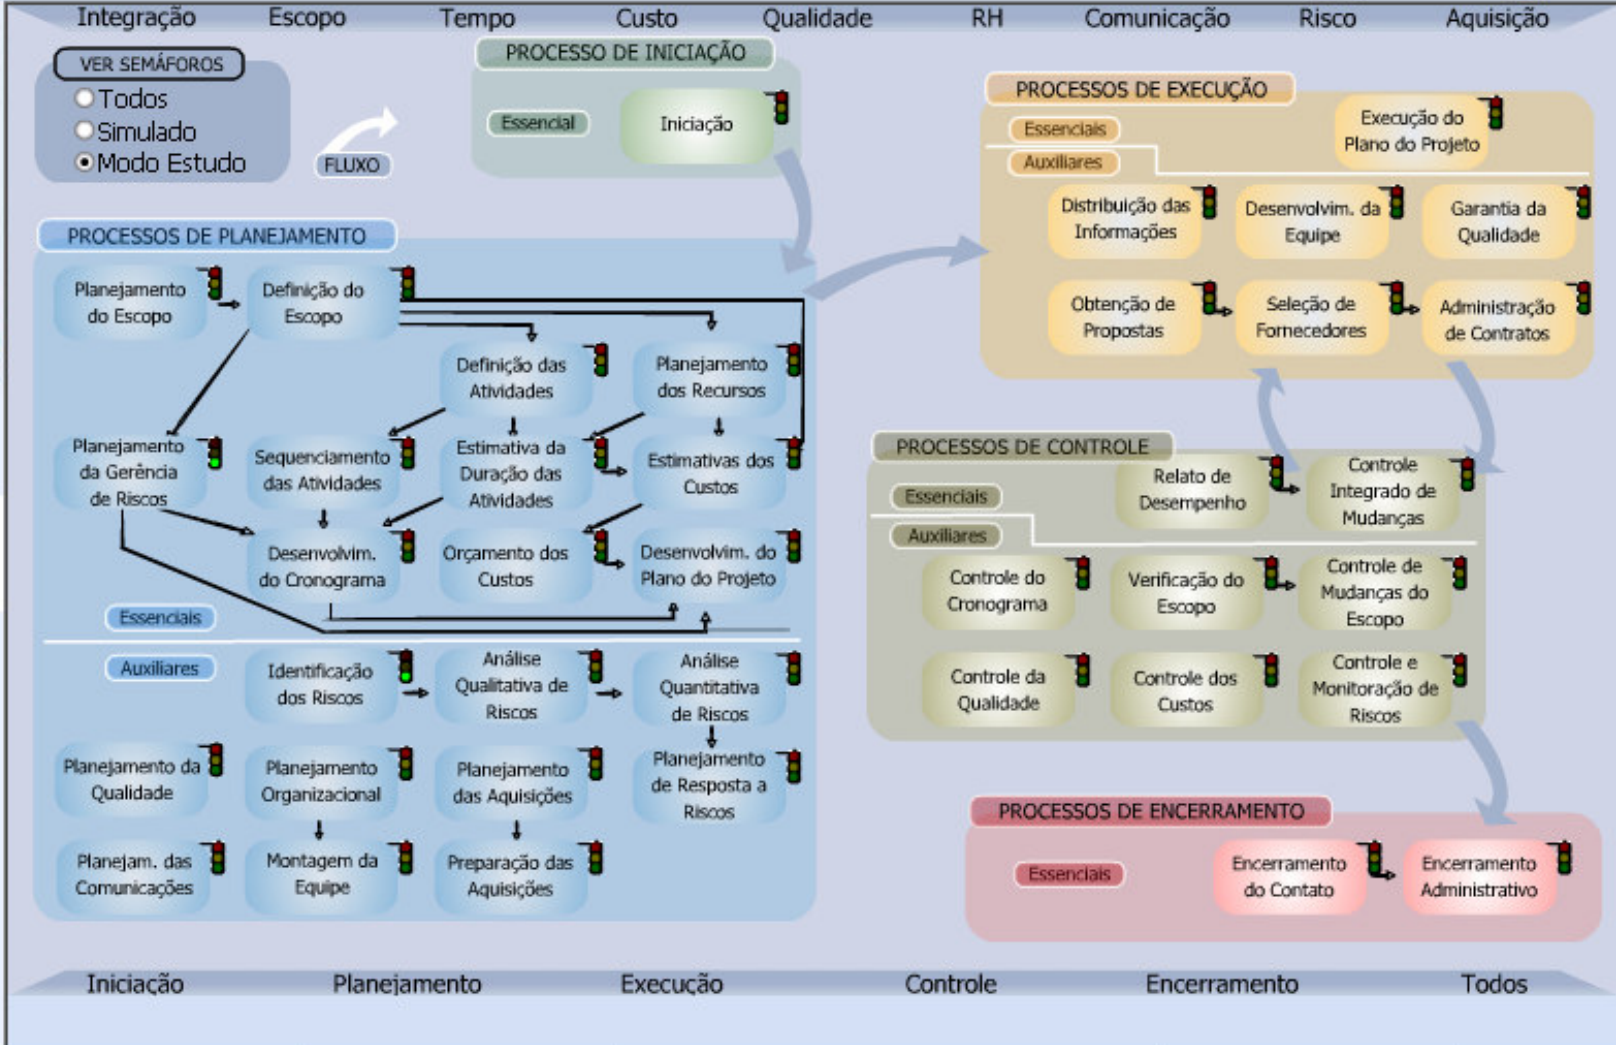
Integração Escopo Tempo Custo Qualidade RH Comunicação Risco Aquisição

VER SEMÁFOROS
Todos
Simulado
Modo Estudo

FLUXO

PROCESSO DE INICIAÇÃO
Essencial
Iniciação

PROCESSOS DE EXECUÇÃO
Essenciais
Execução do Plano do Projeto
Auxiliares
Distribuição das Informações
Desenvolvim. da Equipe
Garantia da Qualidade
Obtenção de Propostas
Seleção de Fornecedores
Administração de Contratos

PROCESSOS DE PLANEJAMENTO
Planejamento do Escopo
Definição do Escopo
Definição das Atividades
Planejamento dos Recursos
Planejamento da Gerência de Riscos
Sequenciamento das Atividades
Estimativa da Duração das Atividades
Estimativas dos Custos
Desenvolvim. do Cronograma
Orçamento dos Custos
Desenvolvim. do Plano do Projeto
Essenciais
Auxiliares
Identificação dos Riscos
Análise Qualitativa de Riscos
Análise Quantitativa de Riscos
Planejamento da Qualidade
Planejamento Organizacional
Planejamento das Aquisições
Planejamento de Resposta a Riscos
Planejam. das Comunicações
Montagem da Equipe
Preparação das Aquisições

PROCESSOS DE CONTROLE
Essenciais
Relato de Desempenho
Controle Integrado de Mudanças
Auxiliares
Controle do Cronograma
Verificação do Escopo
Controle de Mudanças do Escopo
Controle da Qualidade
Controle dos Custos
Controle e Monitoração de Riscos

PROCESSOS DE ENCERRAMENTO
Essenciais
Encerramento do Contato
Encerramento Administrativo

Iniciação Planejamento Execução Controle Encerramento Todos